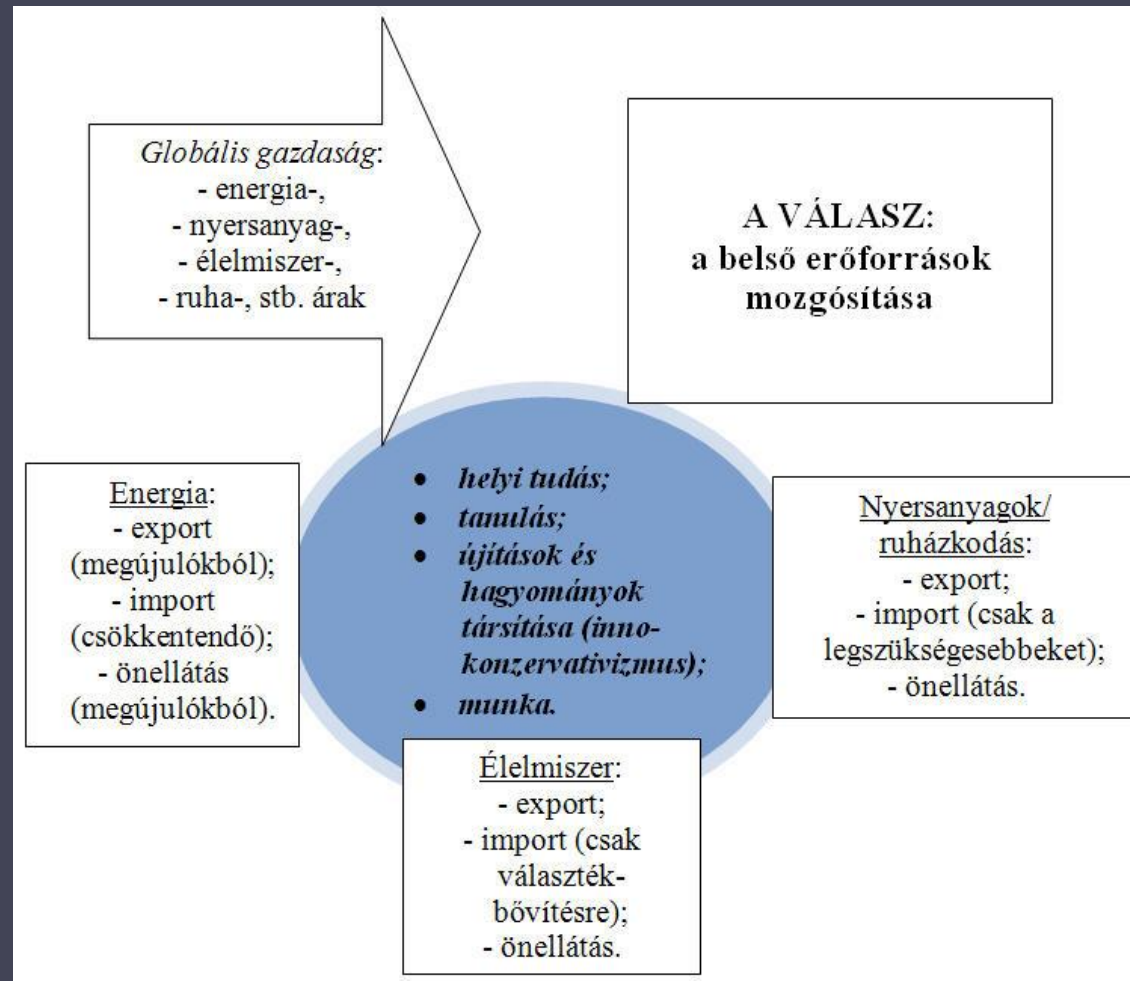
Globális gazdaság:
- energia-,
- nyersanyag-,
- élelmiszer-,
- ruha-, stb. árak

A VÁLASZ:
a belső erőforrások mozgósítása

Energia:
- export (megújulókból);
- import (csökkentendő);
- önellátás (megújulókból).

- helyi tudás;
- tanulás;
- újítások és hagyományok társítása (innokonzervativizmus);
- munka.

Nyersanyagok/ ruházkodás:
- export;
- import (csak a legszükségesebbeket);
- önellátás.

Élelmiszer:
- export;
- import (csak választékbővítésre);
- önellátás.